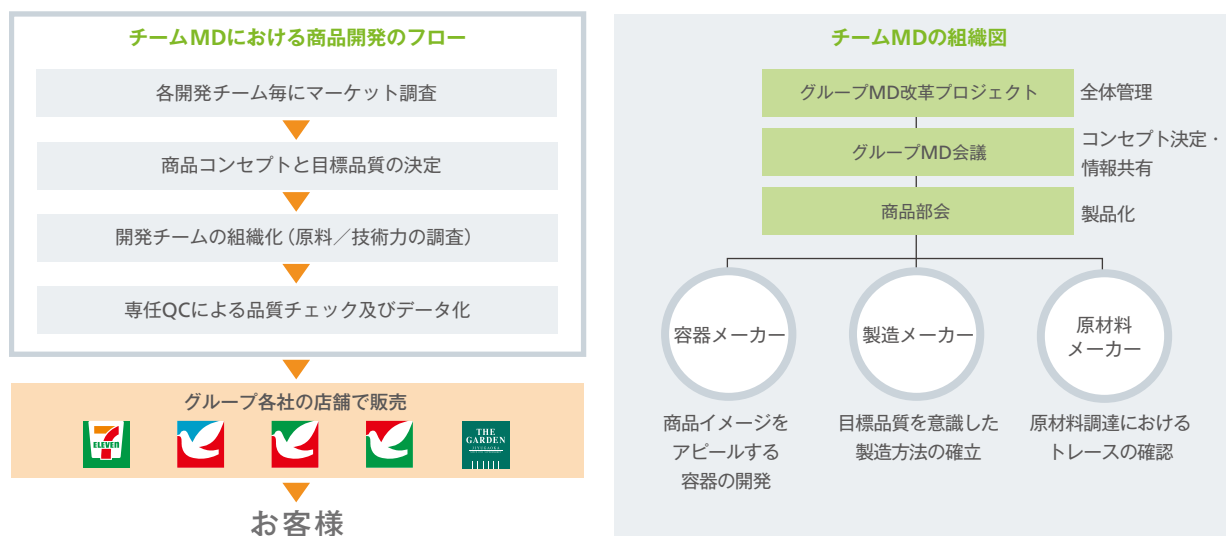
チームMDにおける商品開発のフロー

各開発チーム毎にマーケット調査

商品コンセプトと目標品質の決定

開発チームの組織化（原料／技術力の調査）

専任QCによる品質チェック及びデータ化

グループ各社の店舗で販売

ELEVEN

THE GARDEN

お客様

チームMDの組織図

グループMD改革プロジェクト　全体管理

グループMD会議　コンセプト決定・情報共有

商品部会　製品化

容器メーカー

製造メーカー

原材料メーカー

商品イメージをアピールする容器の開発

目標品質を意識した製造方法の確立

原材料調達におけるトレースの確認